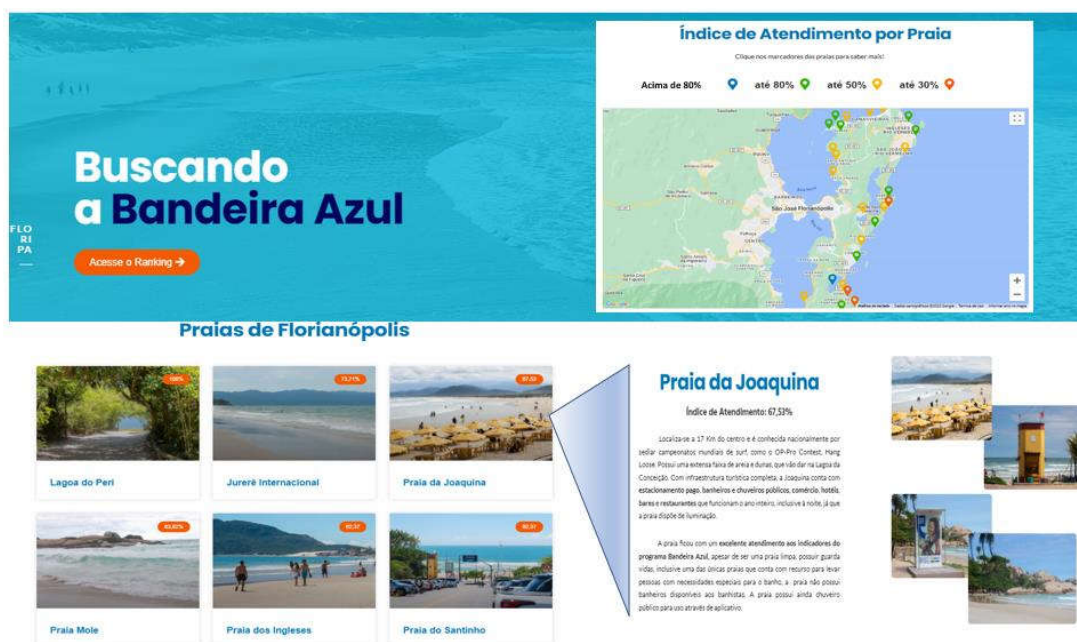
FLO
RI
PA

Buscando a Bandeira Azul

Acesse o Ranking →

Índice de Atendimento por Praia

Clique nos marcadores das praias para saber mais!

Acima de 80% até 80% até 50% até 30%

São José Florianópolis

Praias de Florianópolis

100%
Lagoa do Peri

73,71%
Jurerê Internacional

67,53
Praia da Joaquina

63,82%
Praia Mole

63,37
Praia dos Ingleses

60,37
Praia do Santinho

Praia da Joaquina

Índice de Atendimento: 67,53%

Localiza-se a 17 Km do centro e é conhecida nacionalmente por sediar campeonatos mundiais de surf, como o OP-Pro Contest, Hang Loose. Possui uma extensa faixa de areia e dunas, que vão dar na Lagoa da Conceição. Com infraestrutura turística completa, a Joaquina conta com estacionamento pago, banheiros e chuveiros públicos, comércio, hotéis, bares e restaurantes que funcionam o ano inteiro, inclusive à noite, já que a praia dispõe de iluminação.

A praia ficou com um excelente atendimento aos indicadores do programa Bandeira Azul, apesar de ser uma praia limpa, possuir guarda vidas, inclusive uma das únicas praias que conta com recurso para levar pessoas com necessidades especiais para o banho, a praia não possui banheiros disponíveis aos banhistas. A praia possui ainda chuveiro público para uso através de aplicativo.